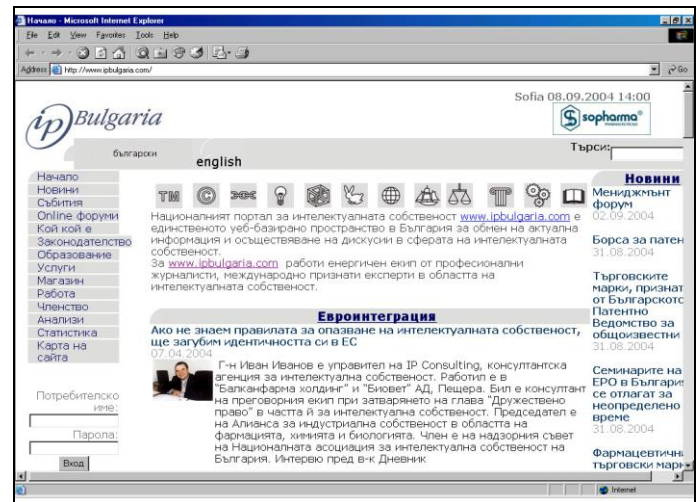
Начало - Microsoft Internet Explorer

File Edit View Favorites Tools Help

Address http://www.ipbulgaria.com/

Go

Sofia 08.09.2004 14:00

ip Bulgaria

sopharma

български

english

Търси:

Начало
Новини
Събития
Online форуми
Кой кой е
Законодателство
Образование
Услуги
Магазин
Работа
Членство
Анализи
Статистика
Карта на сайта

TM ©

Националният портал за интелектуалната собственост www.ipbulgaria.com е единственото уеб-базирано пространство в България за обмен на актуална информация и осъществяване на дискусии в сферата на интелектуалната собственост.
За www.ipbulgaria.com работи енергичен екип от професионални журналисти, международно признати експерти в областта на интелектуалната собственост.

Евроинтеграция

Ако не знаем правилата за опазване на интелектуалната собственост, ще загубим идентичността си в ЕС

07.04.2004

Г-н Иван Иванов е управител на IP Consulting, консултантска агенция за интелектуална собственост. Работил е в "Балканфарма холдинг" и "Биовет" АД, Пещера. Бил е консултант на преговорния екип при затварянето на глава "Дружествено право" в частта й за интелектуална собственост. Председател е на Алианса за индустриална собственост в областта на фармацията, химията и биологията. Член е на надзорния съвет на Националната асоциация за интелектуална собственост в България. Интервю пред в-к Дневник

Потребителско име:

Парола:

Вход

Новини

Мениджмънт форум
02.09.2004

Борса за патен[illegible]
31.08.2004

Търговските марки, признат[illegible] от Българскот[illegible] Патентно Ведомство за общоизвестни
31.08.2004

Семинарите на EPO в България се отлагат за неопределено време
31.08.2004

Фармацевтични търговски мар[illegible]

Internet